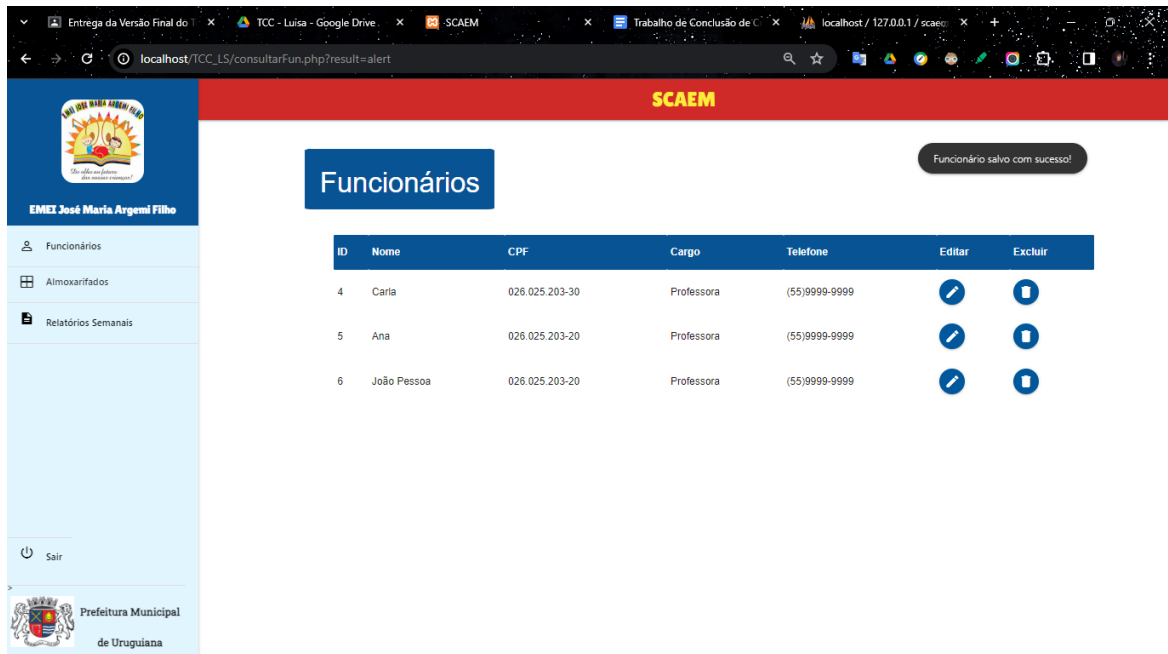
Entrega da Versão Final do T ×
TCC - Luisa - Google Drive ×
SCAEM ×
Trabalho de Conclusão de C ×
localhost / 127.0.0.1 / scaem ×
+

localhost/TCC_LS/consultarFun.php?result=alert

SCAEM

EMEI JOSÉ MARIA ARGEMI FILHO
De olho no futuro das nossas crianças!

EMEI José Maria Argemi Filho

Funcionários
Almoxarifados
Relatórios Semanais

Sair

Prefeitura Municipal de Uruguiana

Funcionários

Funcionário salvo com sucesso!

| ID | Nome | CPF | Cargo | Telefone | Editar | Excluir |
|---|---|---|---|---|---|---|
| 4 | Carla | 026.025.203-30 | Professora | (55)9999-9999 | | |
| 5 | Ana | 026.025.203-20 | Professora | (55)9999-9999 | | |
| 6 | João Pessoa | 026.025.203-20 | Professora | (55)9999-9999 | | |